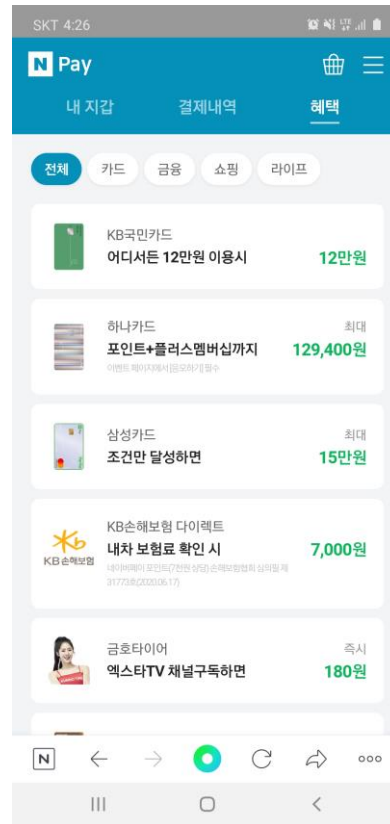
SKT 4:26

N Pay

내 지갑 결제내역 혜택

전체 카드 금융 쇼핑 라이프

KB국민카드
어디서든 12만원 이용시 12만원

하나카드
포인트+플러스멤버십까지 최대 129,400원
이벤트 페이지에서 [응모하기] 필수

삼성카드
조건만 달성하면 최대 15만원

KB손해보험
KB손해보험 다이렉트
내차 보험료 확인 시 7,000원
네이버페이 포인트(7천원 상당) 손해보험협회 심의필 제317738(2020.06.17)

금호타이어
엑스타TV 채널구독하면 즉시 180원

N